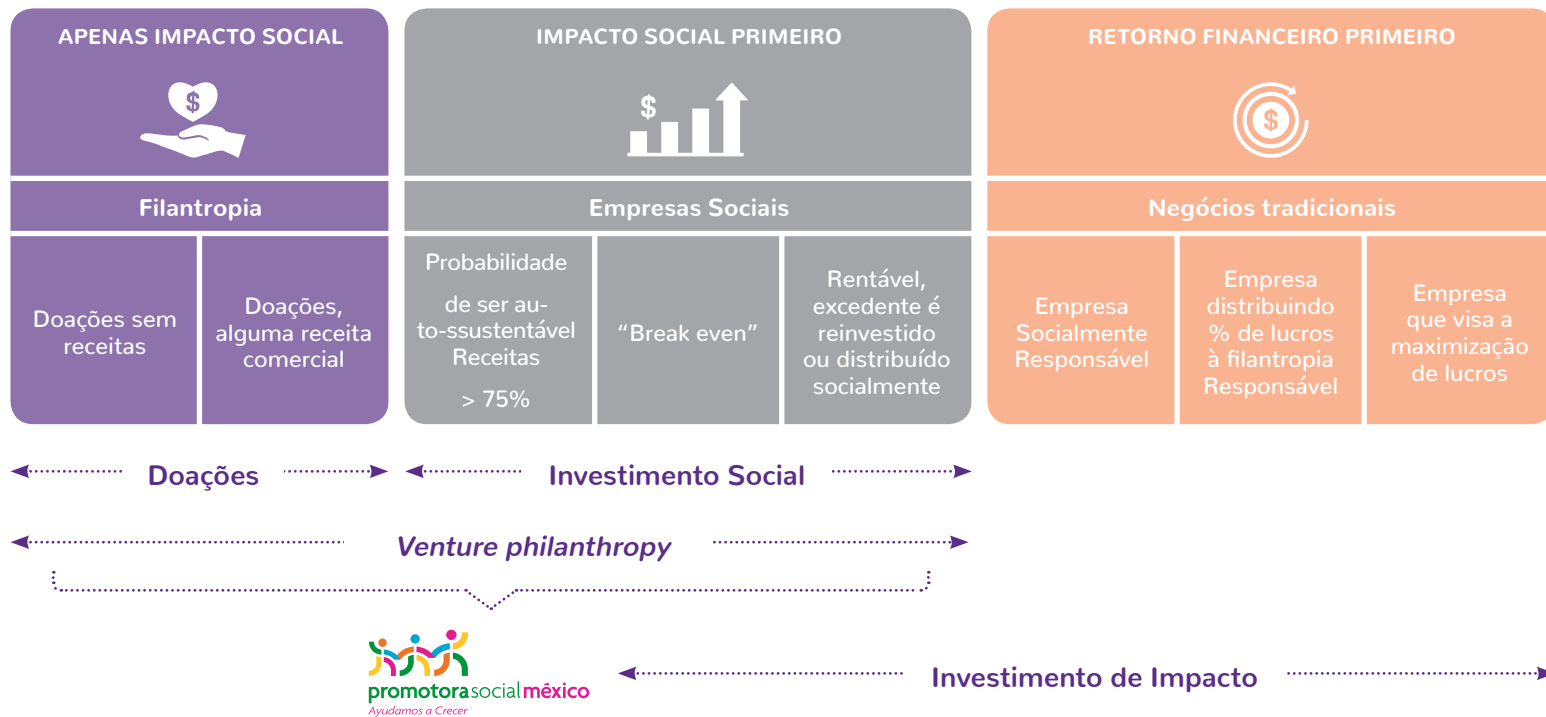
APENAS IMPACTO SOCIAL

$

Filantropia

Doações sem receitas

Doações, alguma receita comercial

IMPACTO SOCIAL PRIMEIRO

$

Empresas Sociais

Probabilidade

de ser auto-ssustentável Receitas

> 75%

"Break even"

Rentável, excedente é reinvestido ou distribuído socialmente

RETORNO FINANCEIRO PRIMEIRO

$

Negócios tradicionais

Empresa Socialmente Responsável

Empresa distribuindo % de lucros à filantropia Responsável

Empresa que visa a maximização de lucros

Doações

Investimento Social

Venture philanthropy

promotorasocialméxico
Ayudamos a Crecer

Investimento de Impacto